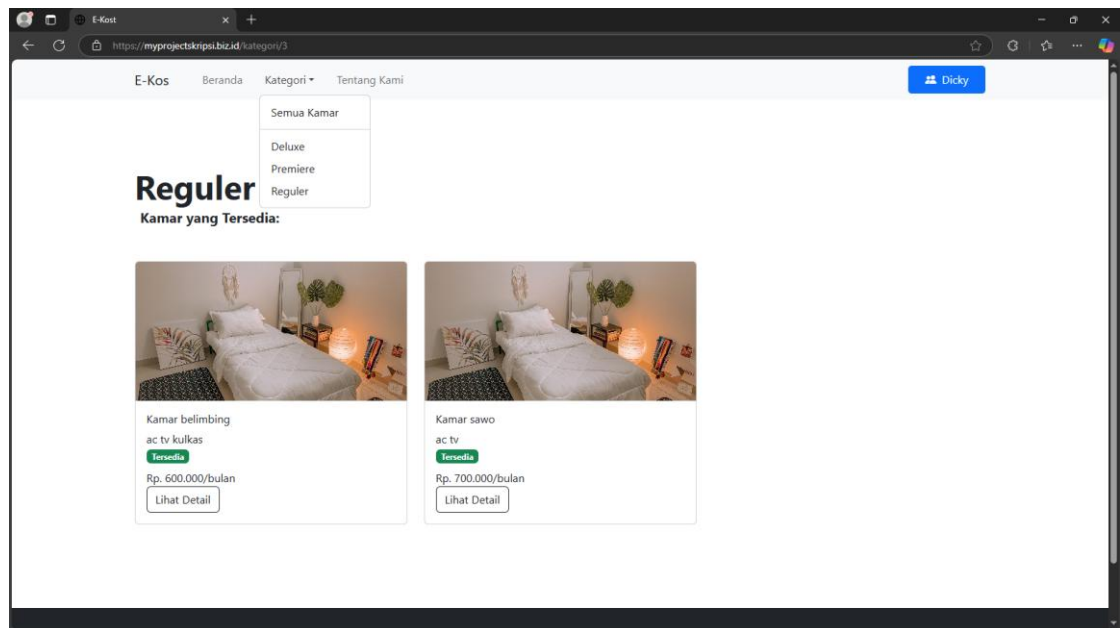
E-Kost

https://myprojectskripsi.biz.id/kategori/3

E-Kos Beranda Kategori ▾ Tentang Kami

Dicky

Semua Kamar

Deluxe
Premiere
Reguler

Reguler

Kamar yang Tersedia:

Kamar belimbing
ac tv kulkas
Tersedia
Rp. 600.000/bulan
Lihat Detail

Kamar sawo
ac tv
Tersedia
Rp. 700.000/bulan
Lihat Detail